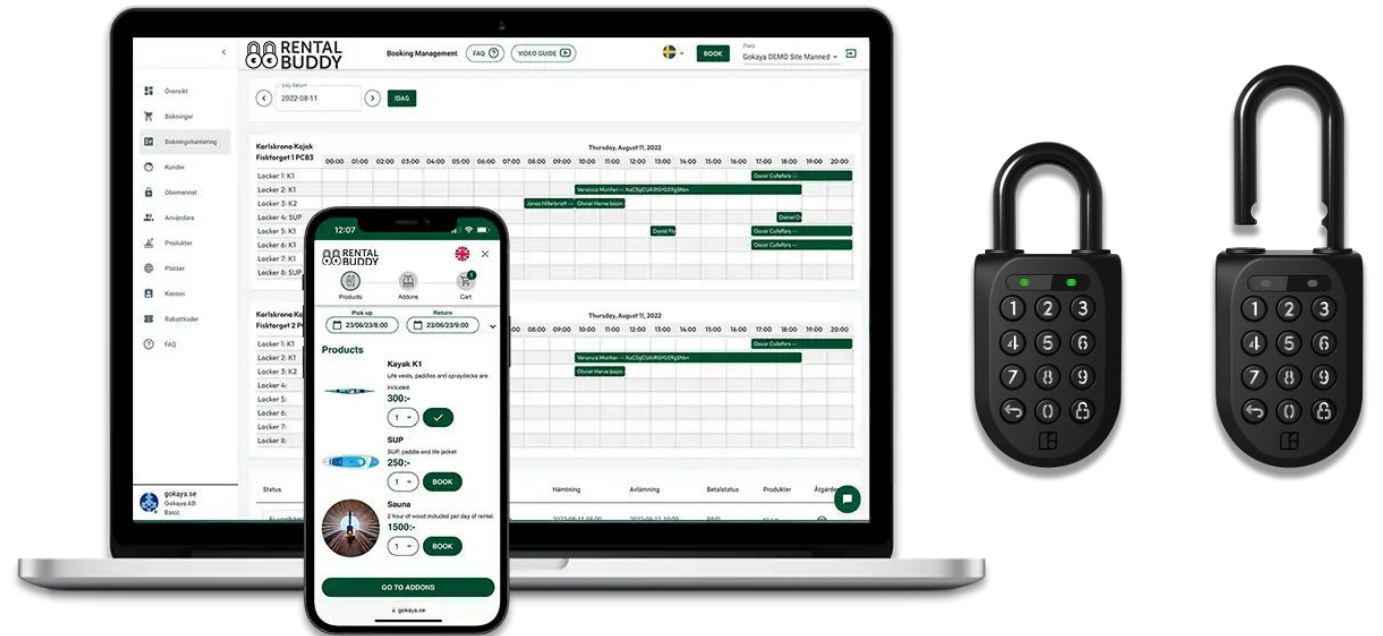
RENTAL BUDDY

Booking Management FAQ VIDEO GUIDE BOOK Plats Gokaya DEMO Site Manned

Översikt
Bokningar
Bokningshantering
Kunder
Obemannat
Användare
Produkter
Platser
Konton
Rabattkoder
FAQ

gokaya.se
Gokaya AB
Basic

Välj datum
2022-08-11
IDAG

Karlskrona Kajak
Fiskforget 1 PCB3
Thursday, August 11, 2022
00:00 01:00 02:00 03:00 04:00 05:00 06:00 07:00 08:00 09:00 10:00 11:00 12:00 13:00 14:00 15:00 16:00 17:00 18:00 19:00 20:00
Locker 1: K1
Locker 2: K1
Locker 3: K2
Locker 4: SUP
Locker 5: K1
Locker 6: K1
Locker 7: K1
Locker 8: SUP
Oscar Collefors
Veronica Manfen
Jonas Hillerbratt
Olivnel Herve
Daniel
Oscar Collefors
Oscar Collefors

Karlskrona Kaj
Fiskforget 2 P
Thursday, August 11, 2022
Locker 1: K1
Locker 2: K1
Locker 3: K2
Locker 4:
Locker 5:
Locker 6:
Locker 7:
Locker 8:
Oscar Collefors
Veronica Manfen
Olivnel Herve

Status
Hämtning
Avlämning
Betalstatus
Produkter
Åtgärder

12:07
RENTAL BUDDY
Products Addons Cart
Pick up 23/06/23/8:00
Return 23/06/23/9:00
Products
Kayak K1
Life vests, paddles and spraydecks are included.
300:-
1
SUP
SUP, paddle and life jacket
250:-
1
BOOK
Sauna
2 hour of wood included per day of rental.
1500:-
1
BOOK
GO TO ADDONS
gokaya.se

1 2 3
4 5 6
7 8 9
0

1 2 3
4 5 6
7 8 9
0